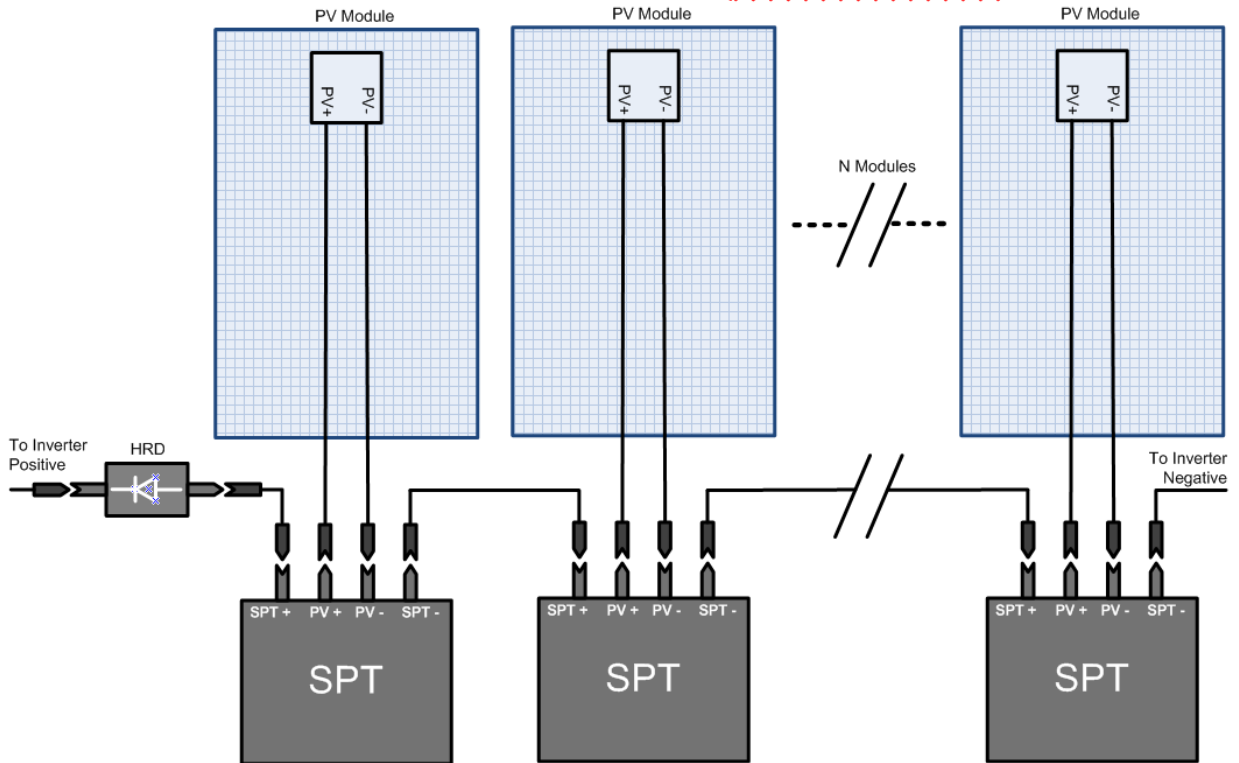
PV Module

PV+ PV-

PV Module

PV+ PV-

PV Module

PV+ PV-

N Modules

To Inverter Positive

HRD

To Inverter Negative

SPT + PV + PV - SPT -

SPT

SPT + PV + PV - SPT -

SPT

SPT + PV + PV - SPT -

SPT